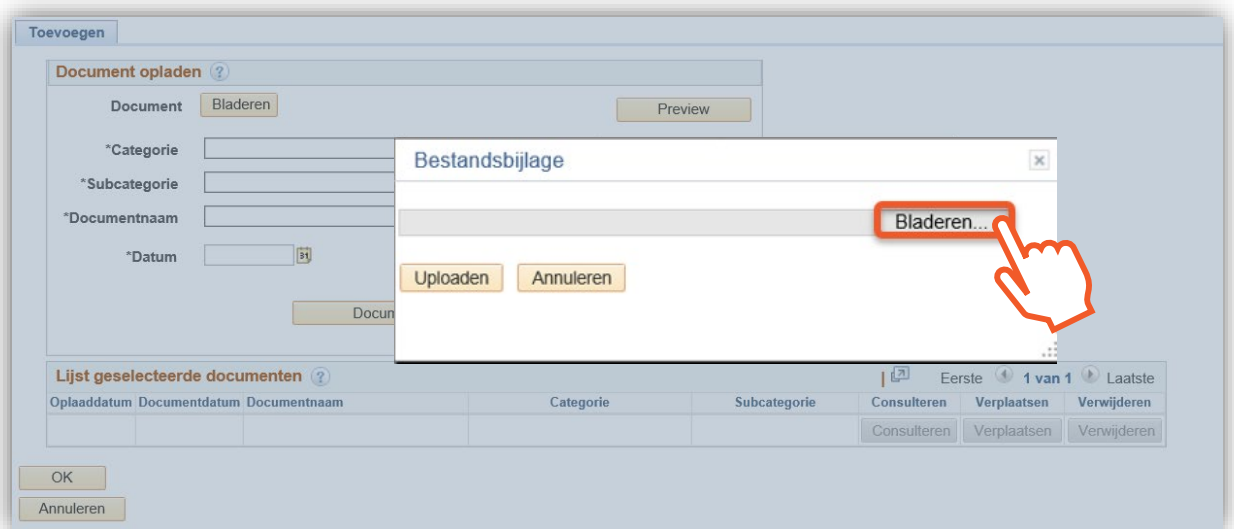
Toevoegen

Document opladen ?

Document Bladeren

Preview

*Categorie

*Subcategorie

*Documentnaam

*Datum

Docum

Bestandsbijlage

Bladeren...

Uploaden Annuleren

Lijst geselecteerde documenten ?

Eerste 1 van 1 Laatste

| Oplaaddatum | Documentdatum | Documentnaam | Categorie | Subcategorie | Consulteren | Verplaatsen | Verwijderen |
|---|---|---|---|---|---|---|---|
| | | | | | Consulteren | Verplaatsen | Verwijderen |

OK

Annuleren